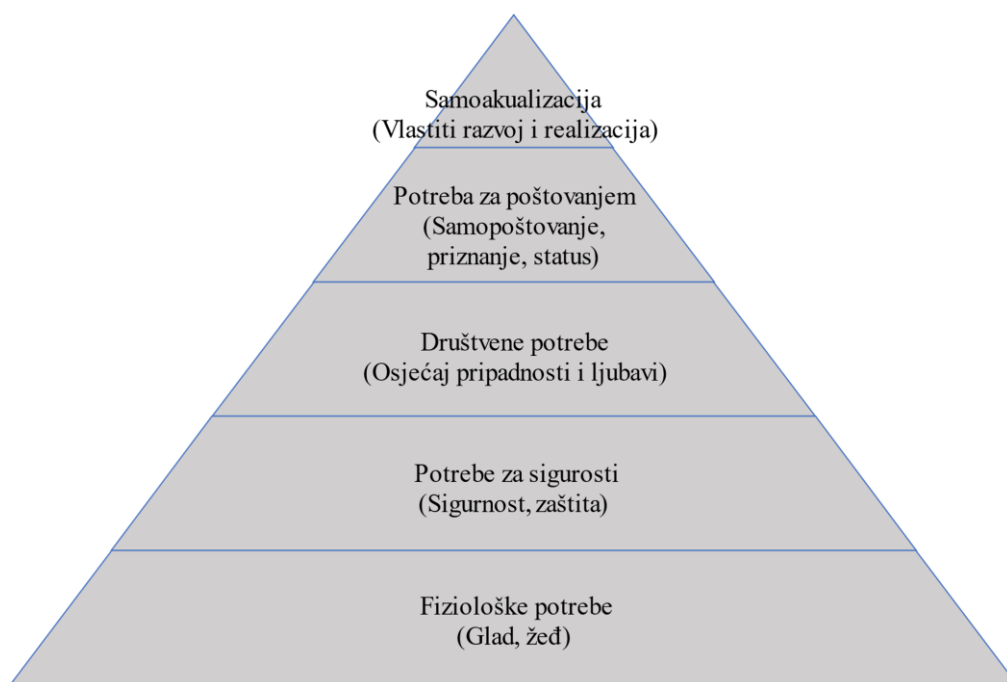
Samoakualizacija
(Vlastiti razvoj i realizacija)

Potreba za poštovanjem
(Samopoštovanje, priznanje, status)

Društvene potrebe
(Osjećaj pripadnosti i ljubavi)

Potrebe za sigurosti
(Sigurnost, zaštita)

Fiziološke potrebe
(Glad, žeđ)